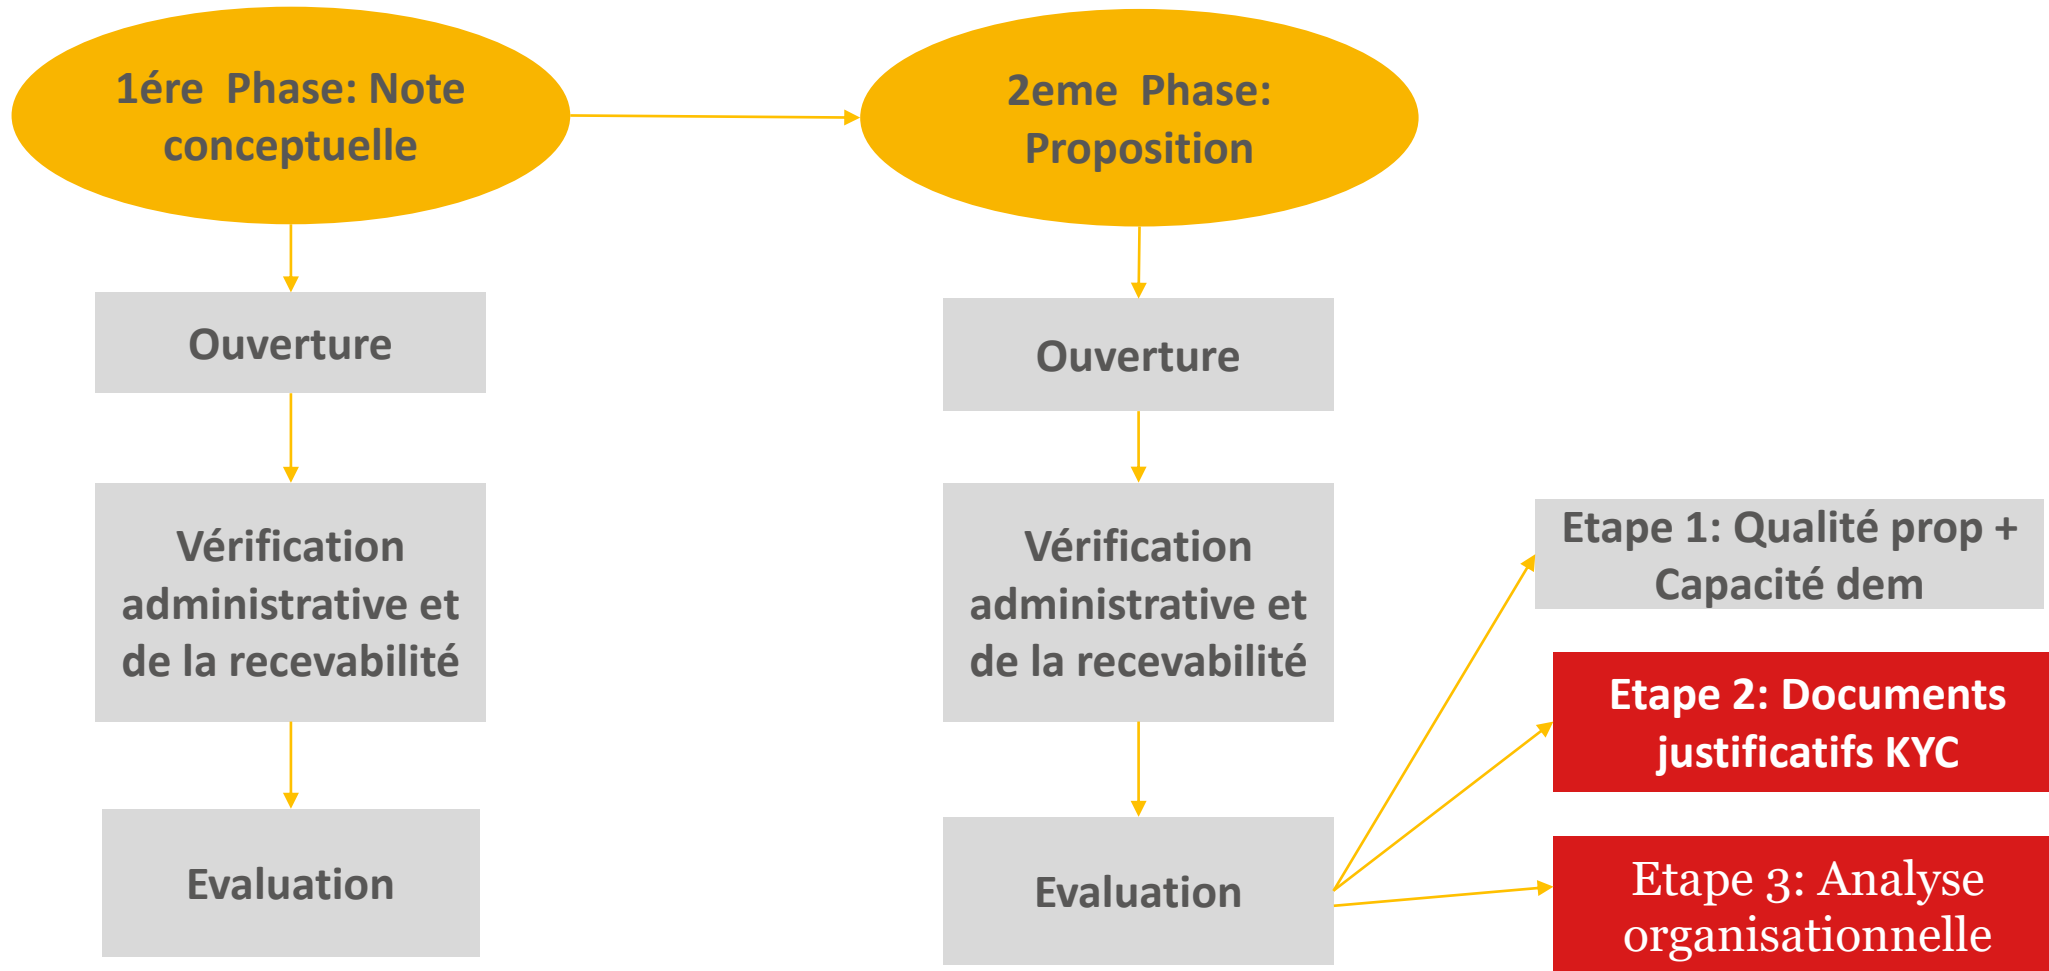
1ére Phase: Note conceptuelle

Ouverture

Vérification administrative et de la recevabilité

Evaluation

2eme Phase: Proposition

Ouverture

Vérification administrative et de la recevabilité

Evaluation

Etape 1: Qualité prop + Capacité dem

Etape 2: Documents justificatifs KYC

Etape 3: Analyse organisationnelle